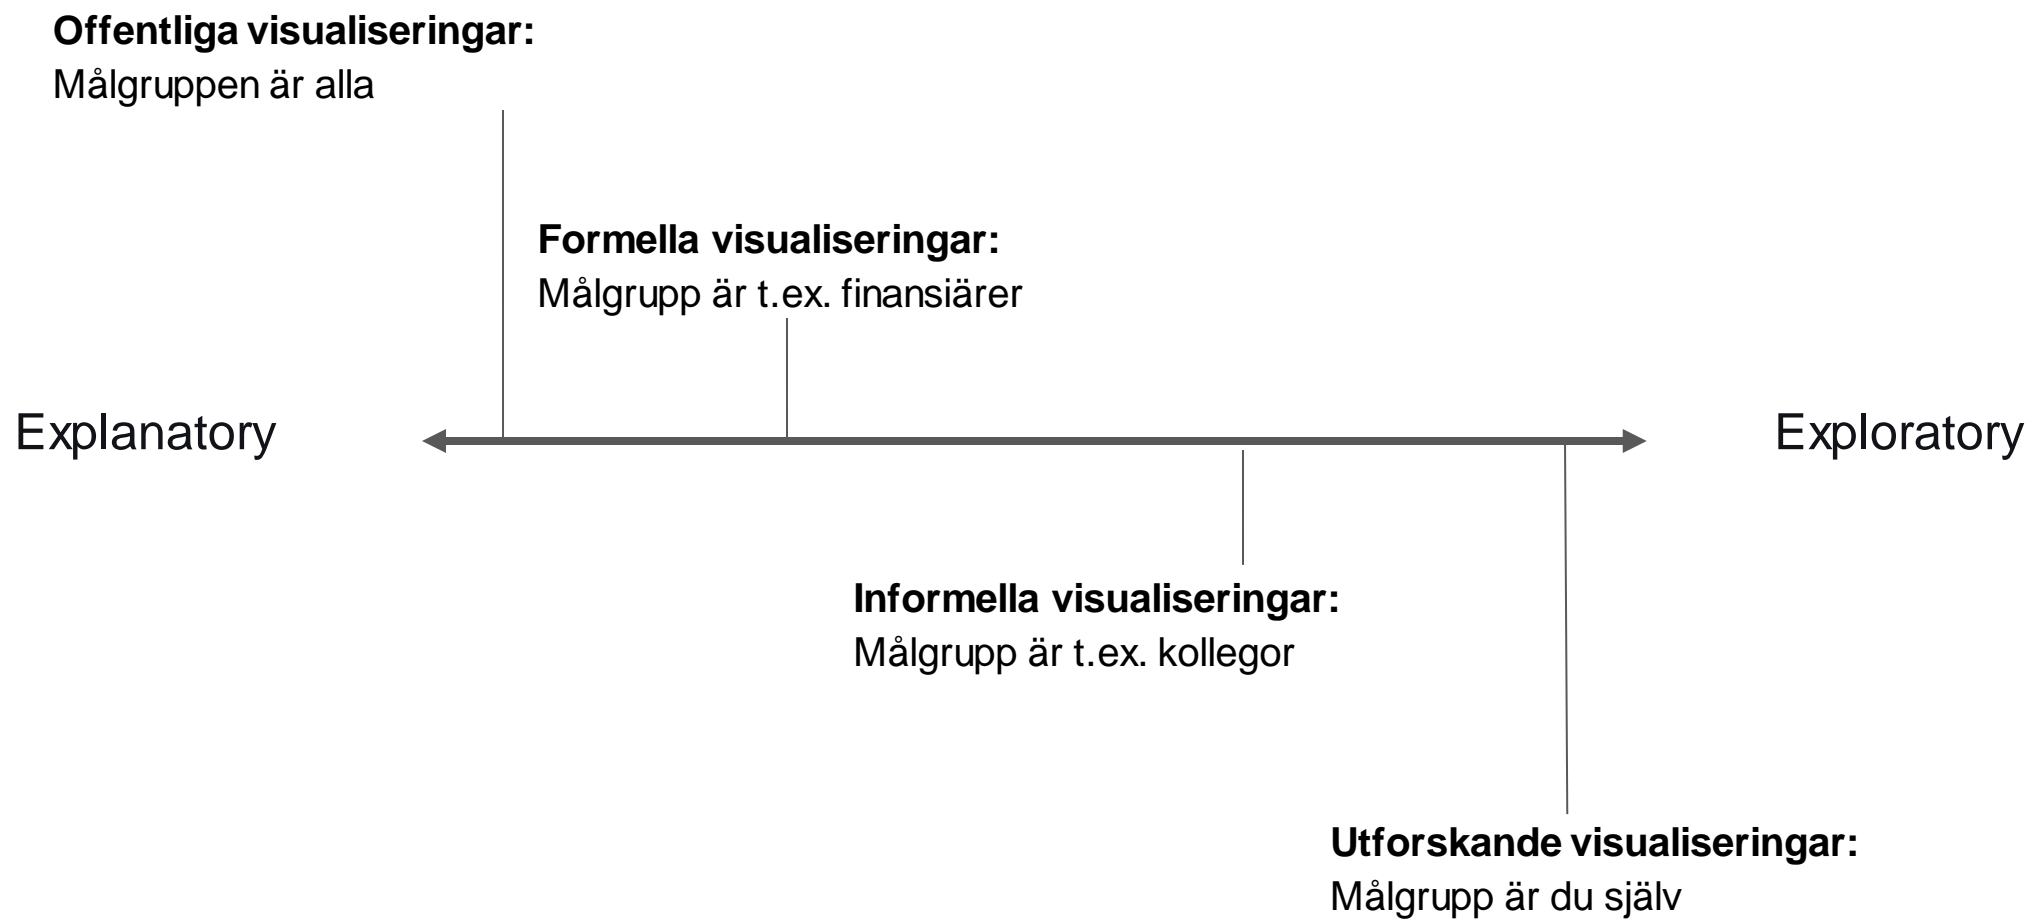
**Offentliga visualiseringar:**
Målgruppen är alla

**Formella visualiseringar:**
Målgrupp är t.ex. finansiärer

Explanatory

Exploratory

**Informella visualiseringar:**
Målgrupp är t.ex. kollegor

**Utforskande visualiseringar:**
Målgrupp är du själv